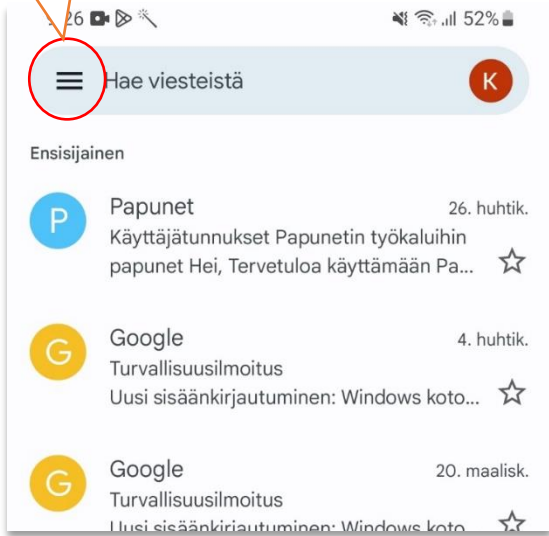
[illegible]26 52%

Hae viesteistä

K

Ensisijainen

P

Papunet 26. huhtik.

Käyttäjätunnukset Papunetin työkaluihin

papunet Hei, Tervetuloa käyttämään Pa...

G

Google 4. huhtik.

Turvallisuusilmoitus

Uusi sisäänkirjautuminen: Windows koto...

G

Google 20. maalisk.

Turvallisuusilmoitus

Uusi sisäänkirjautuminen: Windows koto...